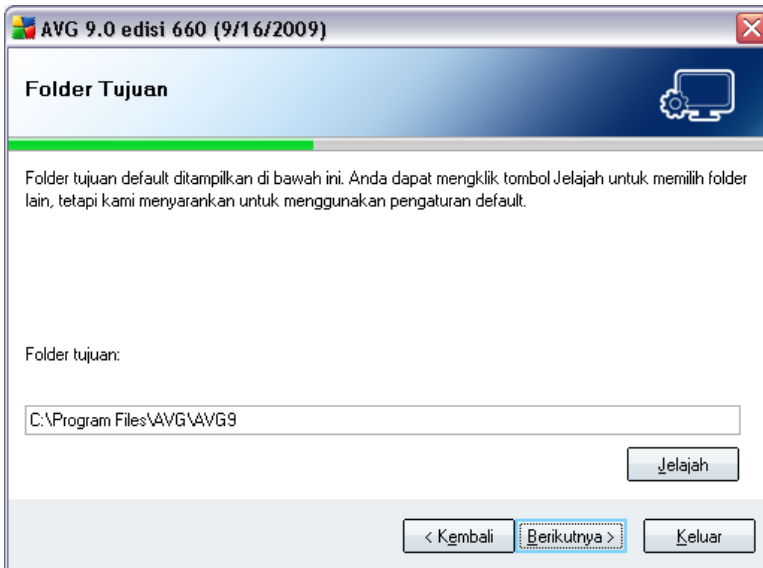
AVG 9.0 edisi 660 (9/16/2009)

Folder Tujuan

Folder tujuan default ditampilkan di bawah ini. Anda dapat mengklik tombol Jelajah untuk memilih folder lain, tetapi kami menyarankan untuk menggunakan pengaturan default.

Folder tujuan:

C:\Program Files\AVG\AVG9

Jelajah

< Kembali

Berikutnya >

Keluar